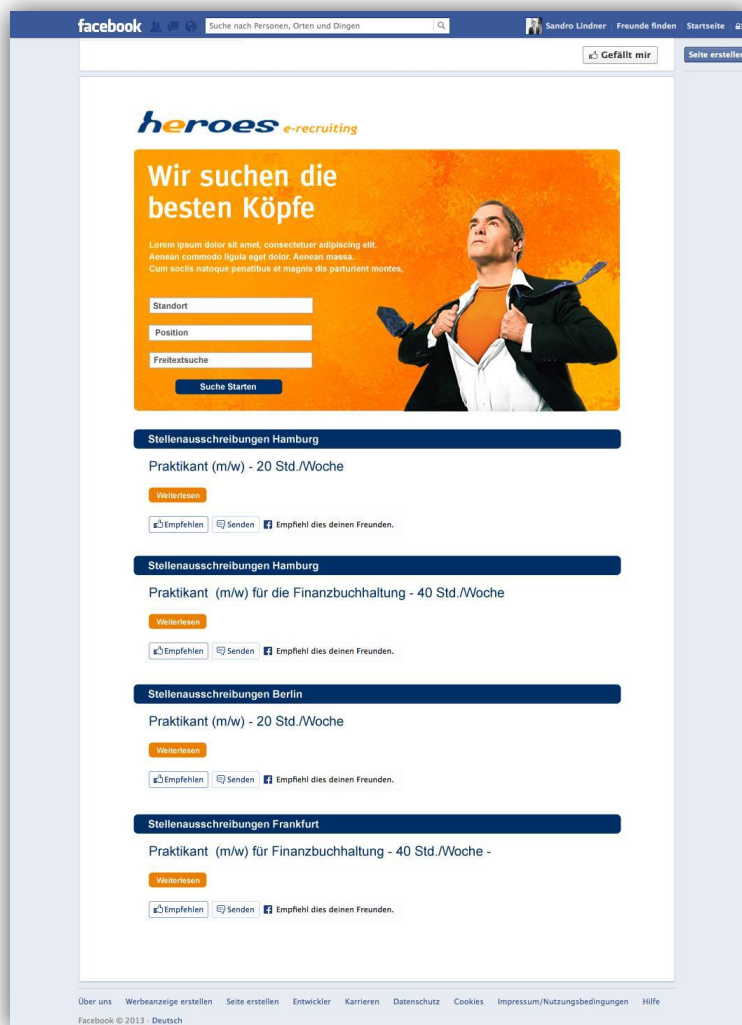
facebook Suche nach Personen, Orten und Dingen Sandro Lindner Freunde finden Startseite

Gefällt mir

Seite erstellen

heroes e-recruiting

Wir suchen die besten Köpfe

Lorem ipsum dolor sit amet, consectetuer adipiscing elit. Aenean commodo ligula eget dolor. Aenean massa. Cum sociis natoque penatibus et magnis dis parturient montes,

Standort

Position

Freitextsuche

Suche Starten

Stellenausschreibungen Hamburg

Praktikant (m/w) - 20 Std./Woche

Weiterlesen

Empfehlen Senden Empfiehl dies deinen Freunden.

Stellenausschreibungen Hamburg

Praktikant (m/w) für die Finanzbuchhaltung - 40 Std./Woche

Weiterlesen

Empfehlen Senden Empfiehl dies deinen Freunden.

Stellenausschreibungen Berlin

Praktikant (m/w) - 20 Std./Woche

Weiterlesen

Empfehlen Senden Empfiehl dies deinen Freunden.

Stellenausschreibungen Frankfurt

Praktikant (m/w) für Finanzbuchhaltung - 40 Std./Woche -

Weiterlesen

Empfehlen Senden Empfiehl dies deinen Freunden.

Über uns Werbeanzeige erstellen Seite erstellen Entwickler Karrieren Datenschutz Cookies Impressum/Nutzungsbedingungen Hilfe

Facebook © 2013 · Deutsch